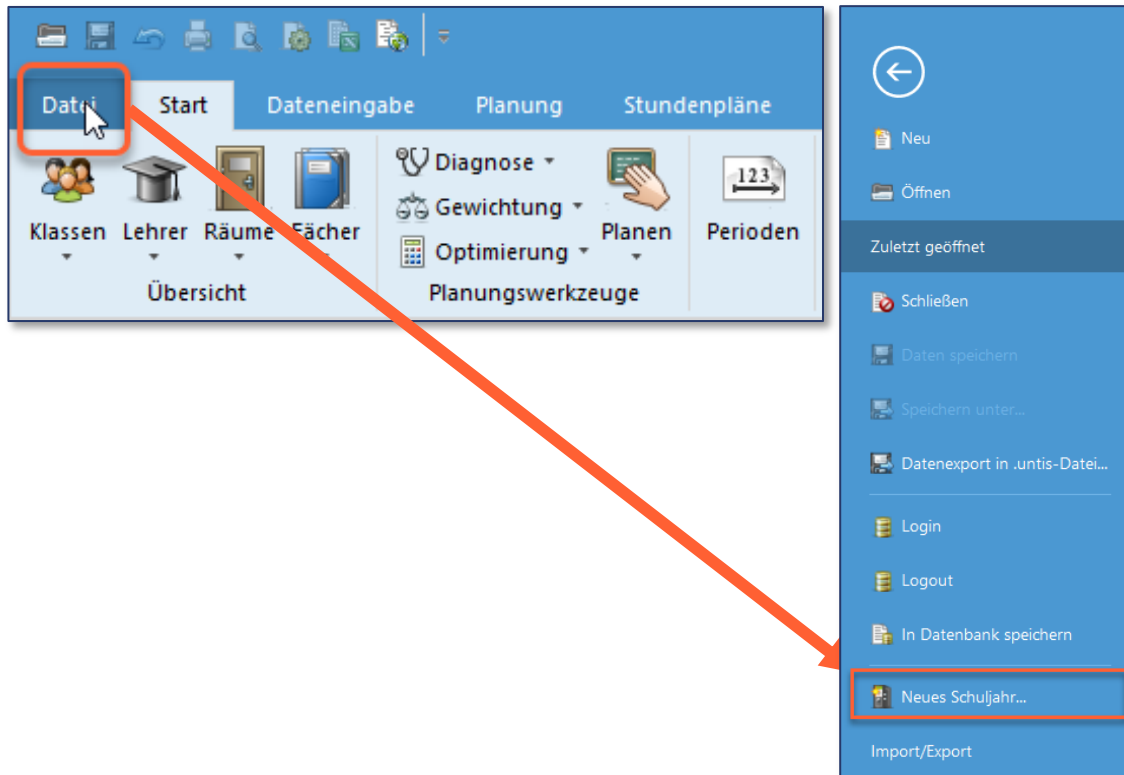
Datei Start Dateneingabe Planung Stundenpläne

Klassen Lehrer Räume Fächer
Übersicht

Diagnose
Gewichtung
Optimierung
Planen
Planungswerkzeuge

123
Perioden

Neu
Öffnen
Zuletzt geöffnet
Schließen
Daten speichern
Speichern unter...
Datenexport in .untis-Datei...
Login
Logout
In Datenbank speichern
Neues Schuljahr...
Import/Export